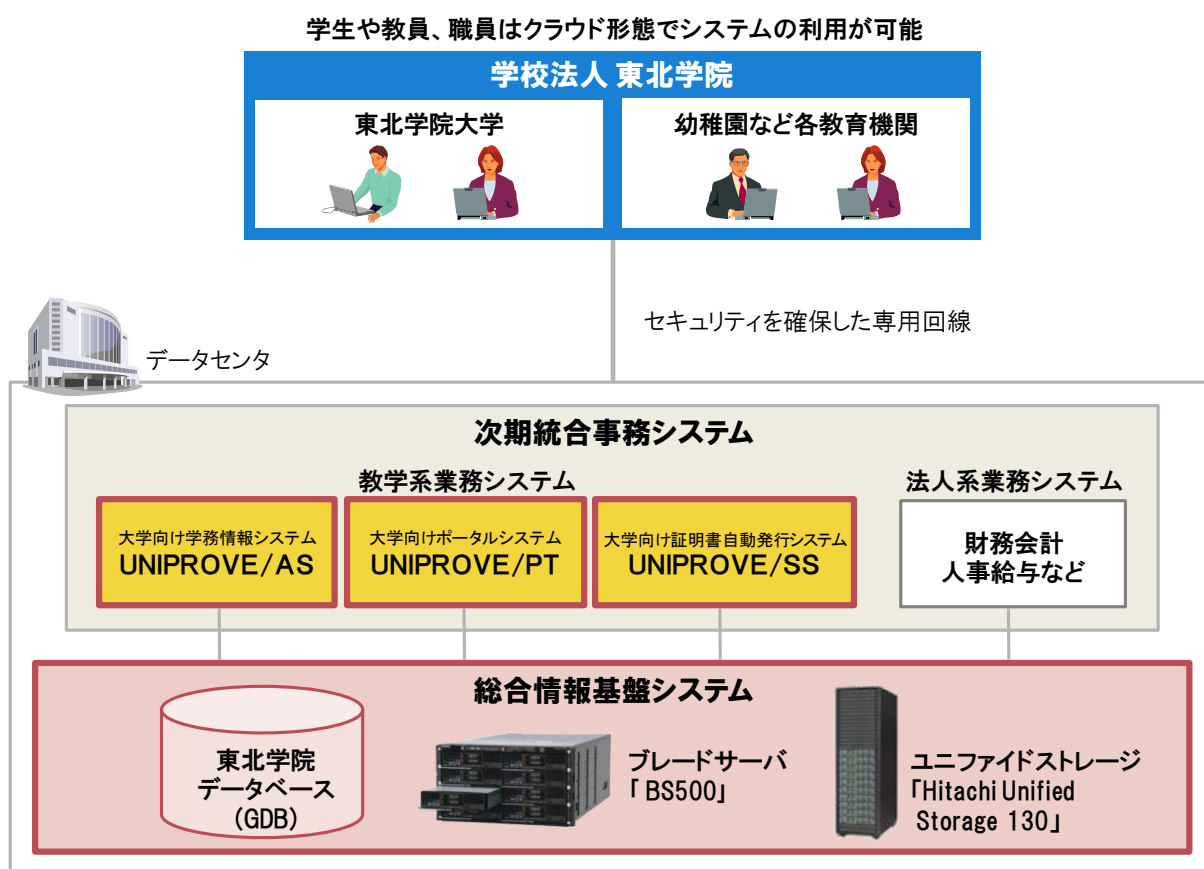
学生や教員、職員はクラウド形態でシステムの利用が可能

学校法人 東北学院

東北学院大学

幼稚園など各教育機関

セキュリティを確保した専用回線

データセンタ

次期統合事務システム

教学系業務システム

法人系業務システム

大学向け学務情報システム
UNIPROVE/AS

大学向けポータルシステム
UNIPROVE/PT

大学向け証明書自動発行システム
UNIPROVE/SS

財務会計
人事給与など

総合情報基盤システム

東北学院
データベース
(GDB)

ブレードサーバ
「BS500」

ユニファイドストレージ
「Hitachi Unified Storage 130」